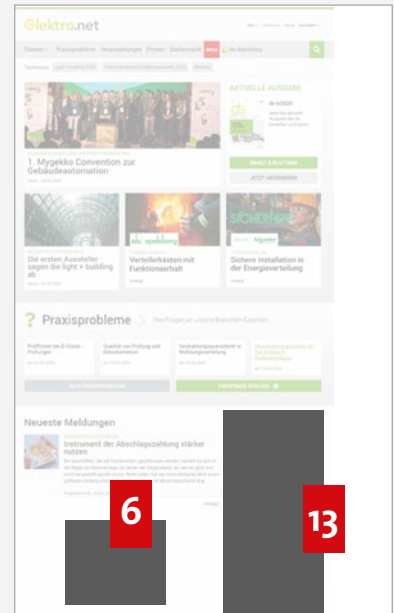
elektro.net

Themen | Praxisprobleme | Veranstaltungen | Firmen | Elektroshop | de-Marktplatz

AKTUELLE AUSGABE

de 6/2020

INHALT & BLÄTTERN

JETZT ABONNIEREN

1. Mygekko Convention zur Gebäudeautomation

Die ersten Aussteller sagen die light + building ab

Verteilerkästen mit Funktionserhalt

Sichere Installation in der Energieverteilung

Praxisprobleme

Neueste Meldungen

Instrument der Abschlagszahlung stärker nutzen

6

13